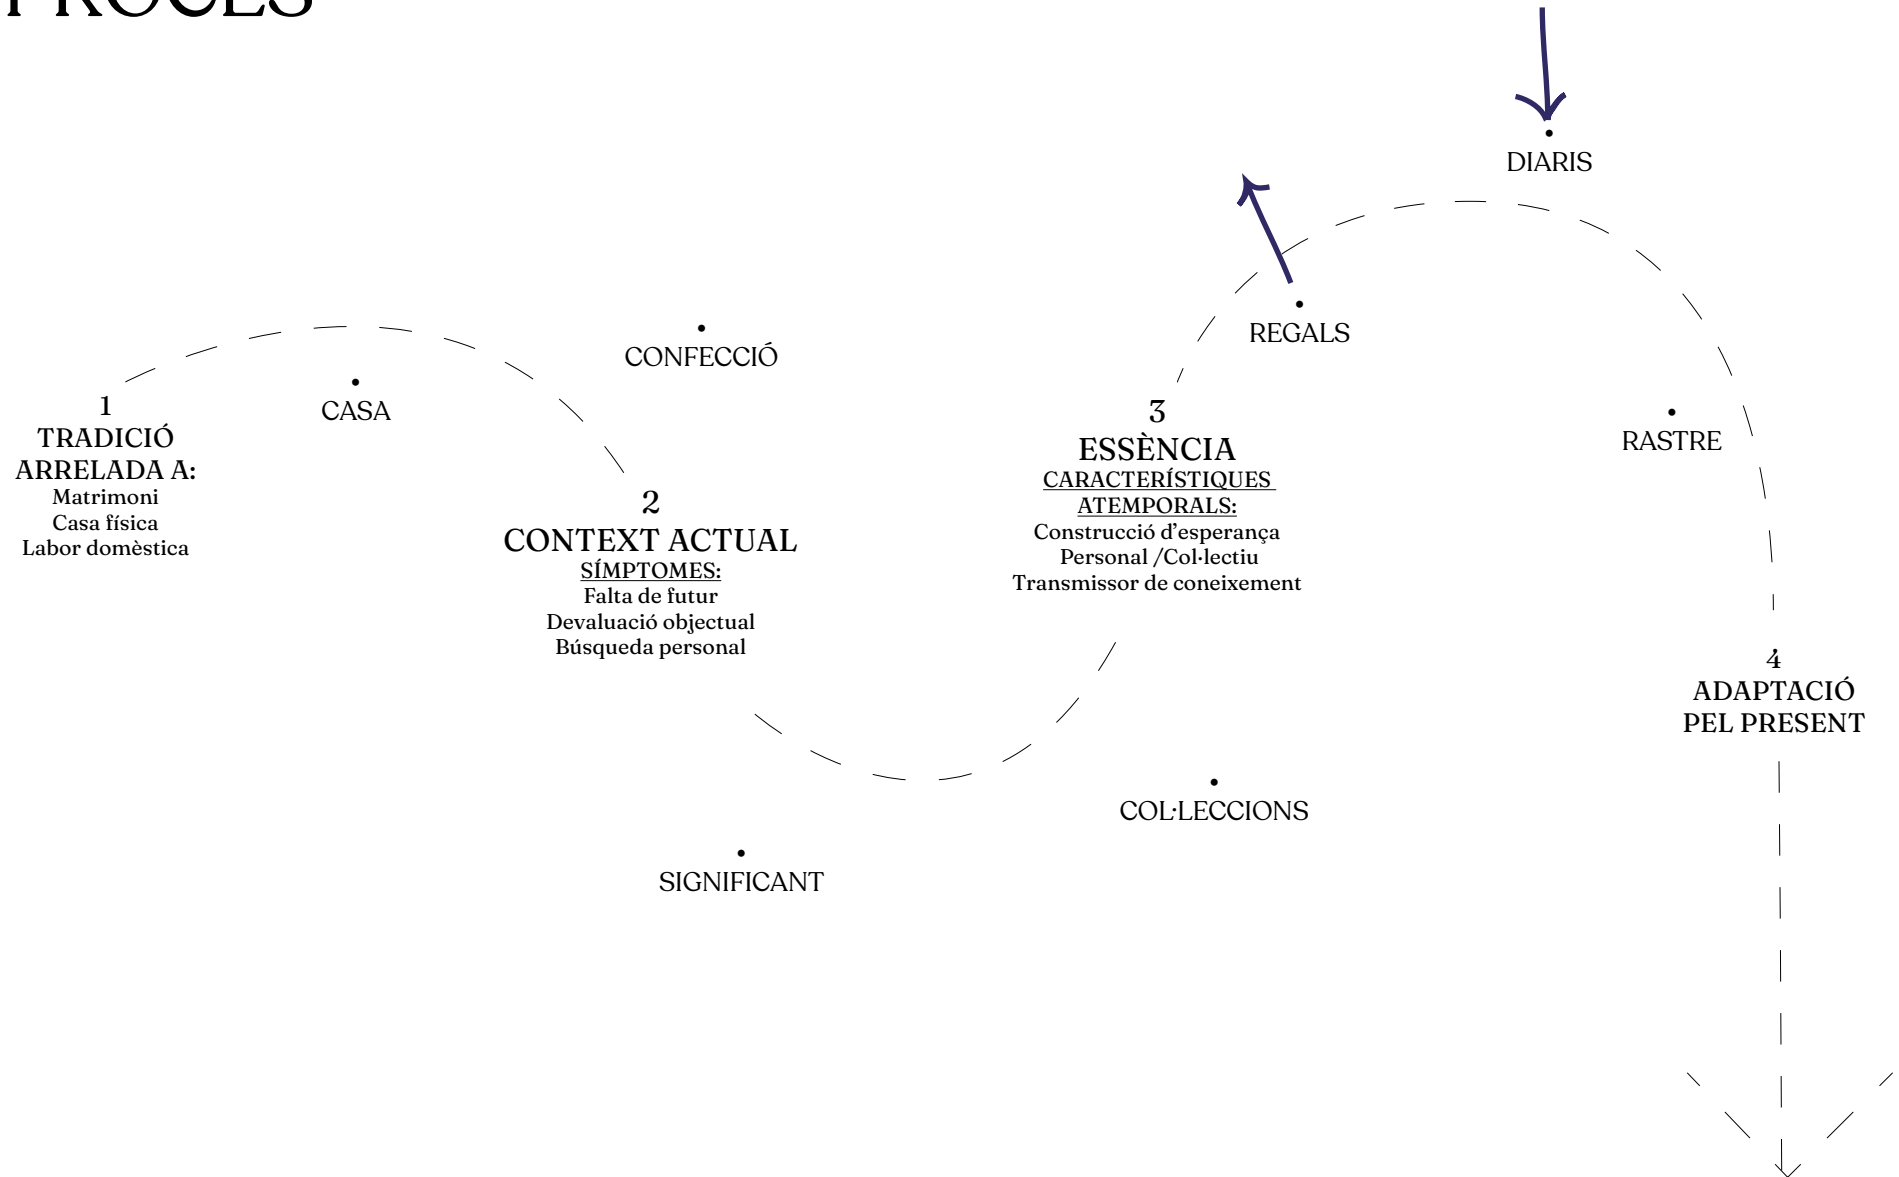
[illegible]

DIARIS

REGALS

CONFECCIÓ

CASA

1
TRADICIÓ
ARRELADA A:
Matrimoni
Casa física
Labor domèstica

2
CONTEXT ACTUAL
SÍMPTOMES:
Falta de futur
Devaluació objectual
Búsqueda personal

3
ESSÈNCIA
CARACTERÍSTIQUES ATEMPORALS:
Construcció d'esperança
Personal /Col·lectiu
Transmissor de coneixement

RASTRE

4
ADAPTACIÓ
PEL PRESENT

COL·LECCIONS

SIGNIFICANT